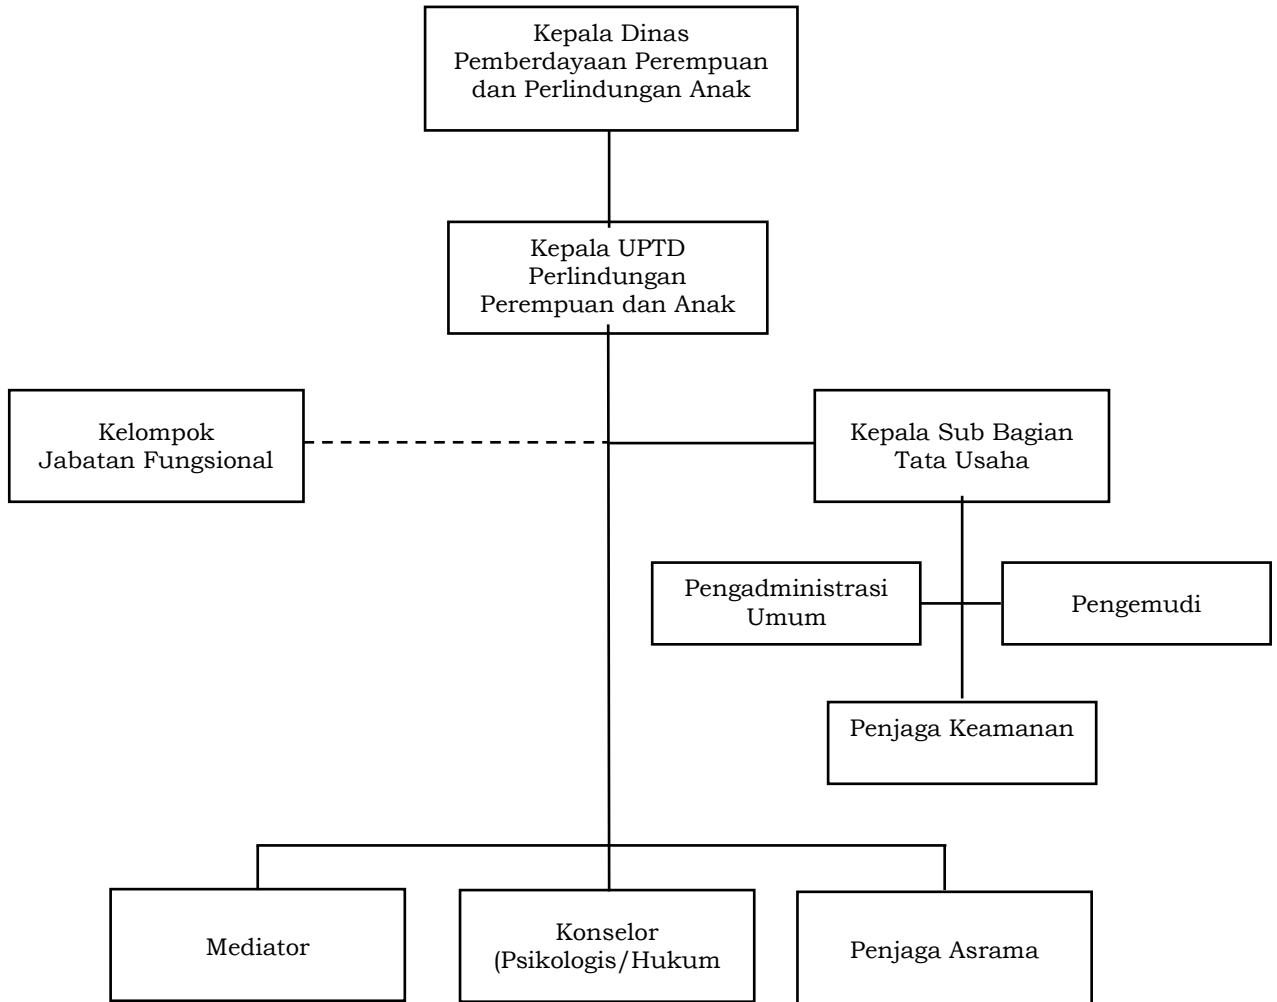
Kepala Dinas
Pemberdayaan Perempuan
dan Perlindungan Anak

Kepala UPTD
Perlindungan
Perempuan dan Anak

Kelompok
Jabatan Fungsional

Kepala Sub Bagian
Tata Usaha

Pengadministrasi
Umum

Pengemudi

Penjaga Keamanan

Mediator

Konselor
(Psikologis/Hukum

Penjaga Asrama